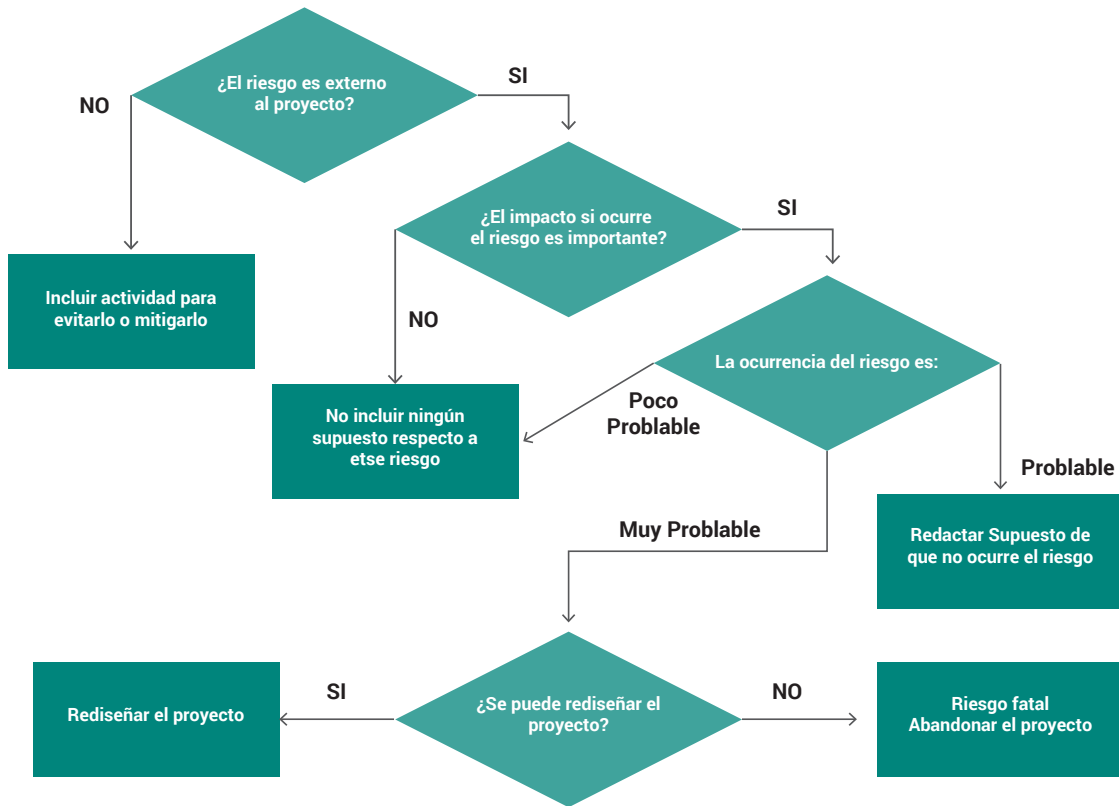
¿El riesgo es externo al proyecto?

NO

SI

Incluir actividad para evitarlo o mitigarlo

¿El impacto si ocurre el riesgo es importante?

SI

NO

La ocurrencia del riesgo es:

No incluir ningún supuesto respecto a etse riesgo

Poco Probable

Probable

Muy Probable

Redactar Supuesto de que no ocurre el riesgo

Rediseñar el proyecto

SI

¿Se puede rediseñar el proyecto?

NO

Riesgo fatal Abandonar el proyecto